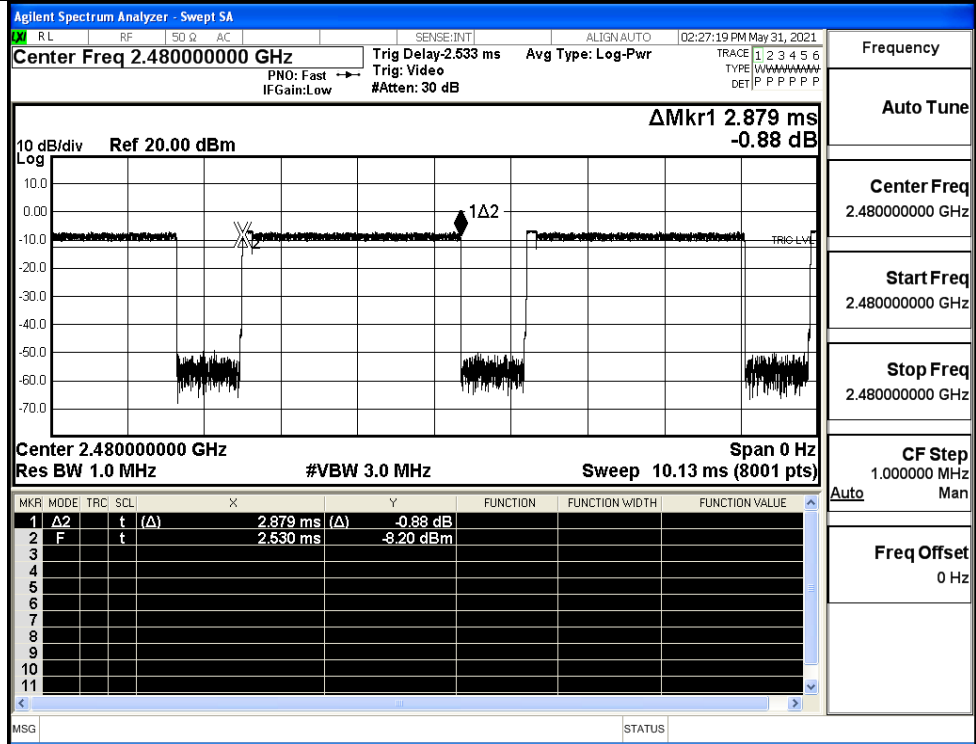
Agilent Spectrum Analyzer - Swept SA

RL RF 50 Ω AC SENSE:INT ALIGN AUTO 02:27:19 PM May 31, 2021

Center Freq 2.480000000 GHz

PNO: Fast
IFGain:Low

Trig Delay-2.533 ms
Trig: Video
#Atten: 30 dB

Avg Type: Log-Pwr

TRACE 1 2 3 4 5 6
TYPE WWWWWW
DET P P P P P P

Frequency

ΔMkr1 2.879 ms
-0.88 dB

10 dB/div Ref 20.00 dBm
Log

10.0
0.00
-10.0
-20.0
-30.0
-40.0
-50.0
-60.0
-70.0

1Δ2
X2
TRIG LVL

Center 2.480000000 GHz
Res BW 1.0 MHz
#VBW 3.0 MHz
Span 0 Hz
Sweep 10.13 ms (8001 pts)

| MKR | MODE | TRC | SCL | X | Y | FUNCTION | FUNCTION WIDTH | FUNCTION VALUE |
|---|---|---|---|---|---|---|---|---|
| 1 | Δ2 | | t | (Δ) 2.879 ms | (Δ) -0.88 dB | | | |
| 2 | F | | t | 2.530 ms | -8.20 dBm | | | |
| 3 | | | | | | | | |
| 4 | | | | | | | | |
| 5 | | | | | | | | |
| 6 | | | | | | | | |
| 7 | | | | | | | | |
| 8 | | | | | | | | |
| 9 | | | | | | | | |
| 10 | | | | | | | | |
| 11 | | | | | | | | |

Auto Tune

Center Freq
2.480000000 GHz

Start Freq
2.480000000 GHz

Stop Freq
2.480000000 GHz

CF Step
1.000000 MHz
Auto Man

Freq Offset
0 Hz

MSG STATUS